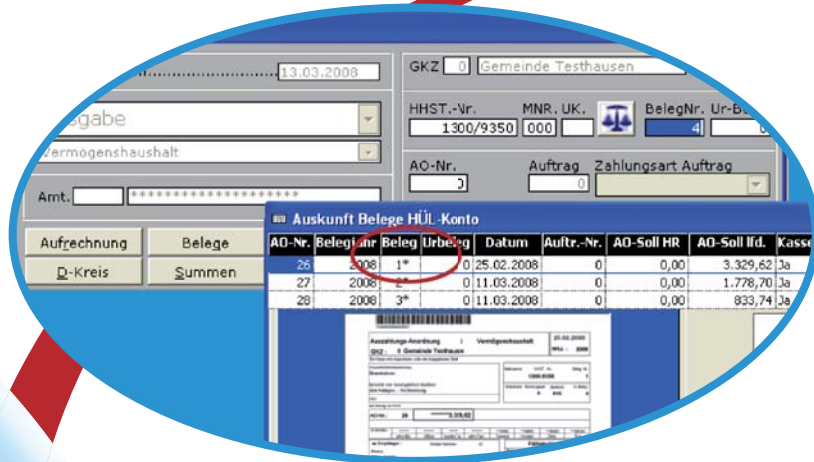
13.03.2008

GKZ 0 Gemeinde Testhausen

sgabe

Vermögenshaushalt

HHST.-Nr. MNR. UK. BelegNr. Ur-Be

1300/9350 000 4

AO-Nr. Auftrag Zahlungsart Auftrag

0 0

Amt. ********************

Aufrechnung Belege

D-Kreis Summen

Auskunft Belege HÜL-Konto

| AO-Nr. | Belegjahr | Beleg | Urbeleg | Datum | Auftr.-Nr. | AO-Soll HR | AO-Soll lfd. | Kasse |
|---|---|---|---|---|---|---|---|---|
| 26 | 2008 | 1* | 0 | 25.02.2008 | 0 | 0,00 | 3.329,62 | Ja |
| 27 | 2008 | 2* | 0 | 11.03.2008 | 0 | 0,00 | 1.778,70 | Ja |
| 28 | 2008 | 3* | 0 | 11.03.2008 | 0 | 0,00 | 833,74 | Ja |

Auszahlungs-Anordnung Vermögenshaushalt 25.02.2008

GKZ: 0 Gemeinde Testhausen

1300.9350

AO-Nr.: 26 *****3.329,62